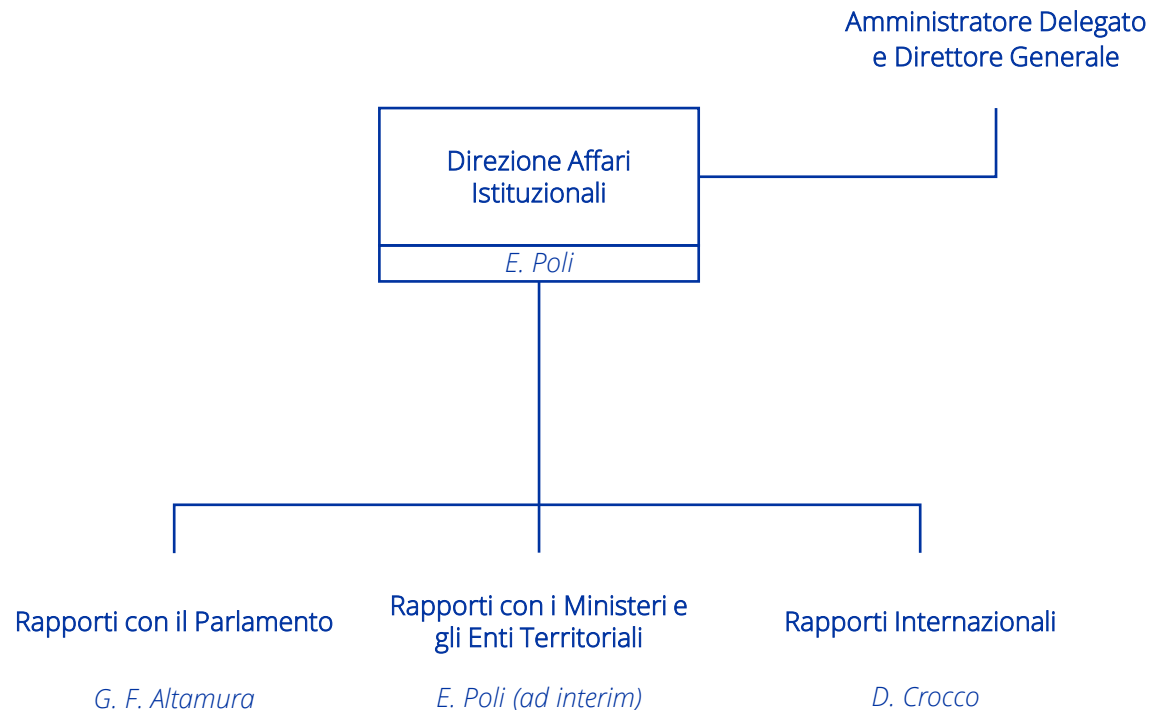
Amministratore Delegato e Direttore Generale

Direzione Affari Istituzionali

E. Poli

Rapporti con il Parlamento

G. F. Altamura

Rapporti con i Ministeri e gli Enti Territoriali

E. Poli (ad interim)

Rapporti Internazionali

D. Crocco